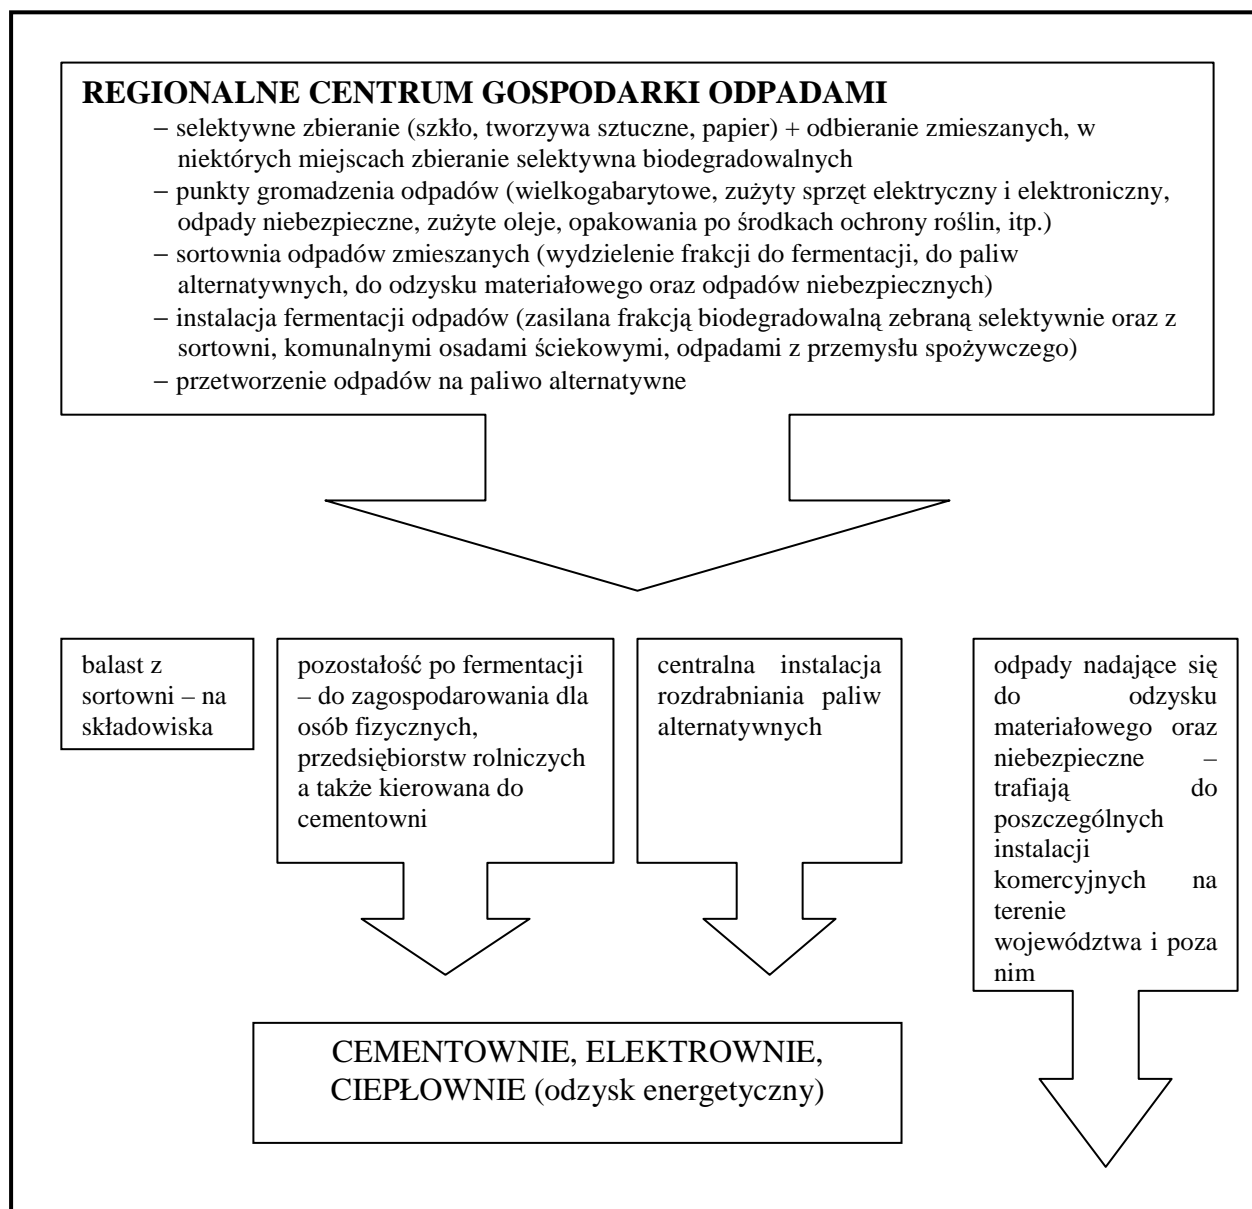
REGIONALNE CENTRUM GOSPODARKI ODPADAMI

– selektywne zbieranie (szkło, tworzywa sztuczne, papier) + odbieranie zmieszanych, w niektórych miejscach zbieranie selektywna biodegradowalnych
– punkty gromadzenia odpadów (wielkogabarytowe, zużyty sprzęt elektryczny i elektroniczny, odpady niebezpieczne, zużyte oleje, opakowania po środkach ochrony roślin, itp.)
– sortownia odpadów zmieszanych (wydzielenie frakcji do fermentacji, do paliw alternatywnych, do odzysku materiałowego oraz odpadów niebezpiecznych)
– instalacja fermentacji odpadów (zasilana frakcją biodegradowalną zebraną selektywnie oraz z sortowni, komunalnymi osadami ściekowymi, odpadami z przemysłu spożywczego)
– przetworzenie odpadów na paliwo alternatywne

balast z sortowni – na składowiska

pozostałość po fermentacji – do zagospodarowania dla osób fizycznych, przedsiębiorstw rolniczych a także kierowana do cementowni

centralna instalacja rozdrabniania paliw alternatywnych

odpady nadające się do odzysku materiałowego oraz niebezpieczne – trafiają do poszczególnych instalacji komercyjnych na terenie województwa i poza nim

CEMENTOWNIE, ELEKTROWNIE, CIEPŁOWNIE (odzysk energetyczny)